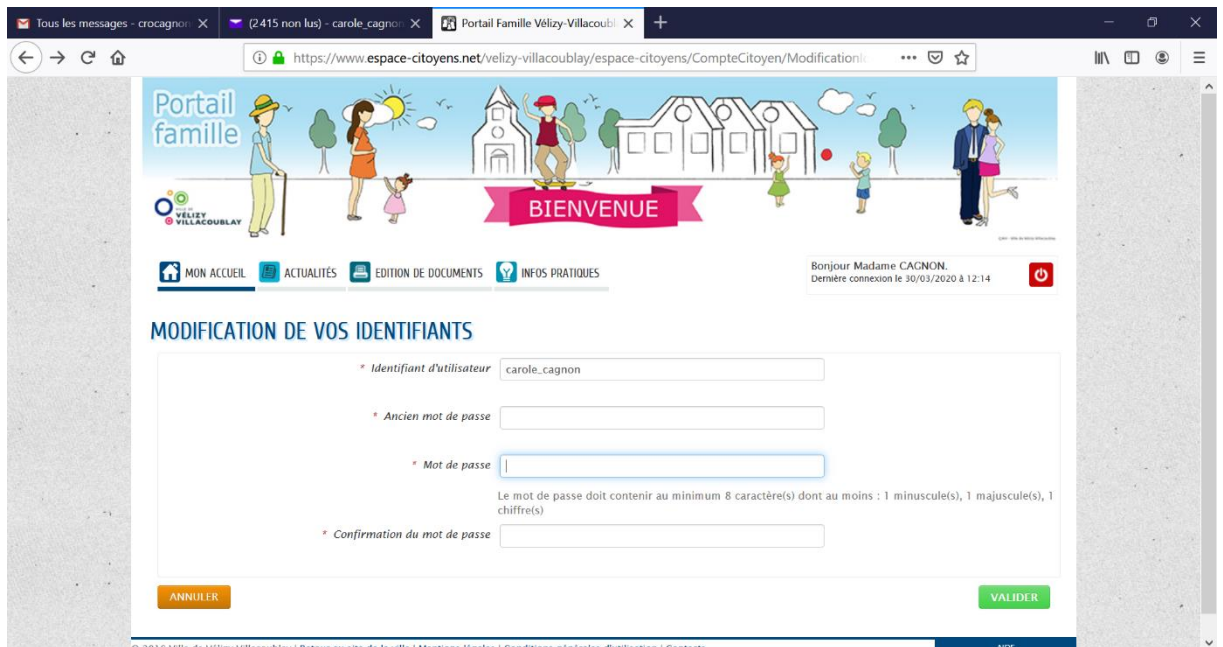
Tous les messages - crocagnon ×
(2415 non lus) - carole_cagnon ×
Portail Famille Vélizy-Villacoubl ×
+

https://www.espace-citoyens.net/velizy-villacoublay/espace-citoyens/CompteCitoyen/ModificationI

Portail famille

VÉLIZY VILLACOUBLAY

BIENVENUE

MON ACCUEIL
ACTUALITÉS
EDITION DE DOCUMENTS
INFOS PRATIQUES

Bonjour Madame CAGNON.
Dernière connexion le 30/03/2020 à 12:14

MODIFICATION DE VOS IDENTIFIANTS

* Identifiant d'utilisateur carole_cagnon

* Ancien mot de passe

* Mot de passe

Le mot de passe doit contenir au minimum 8 caractère(s) dont au moins : 1 minuscule(s), 1 majuscule(s), 1 chiffre(s)

* Confirmation du mot de passe

ANNULER

VALIDER

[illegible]